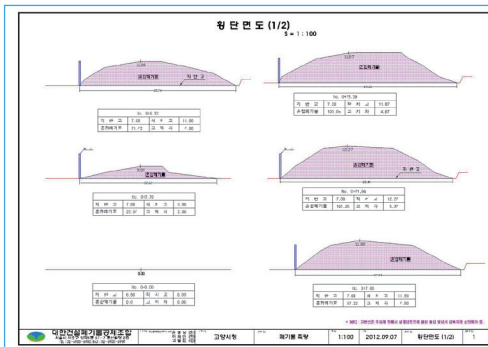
횡 단 면 도 (1/2)

S = 1 : 100

건설폐기물

지 반 고

No. 0+0.00

| 지 반 고 | 7.38 | 계 획 고 | 11.00 |
|---|---|---|---|
| 건설폐기물 | 71.72 | 고 적 고 | 7.88 |

건설폐기물

No. 0+15.39

| 지 반 고 | 7.38 | 계 획 고 | 11.87 |
|---|---|---|---|
| 건설폐기물 | 101.84 | 고 적 고 | 4.87 |

건설폐기물

No. 0+0.00

| 지 반 고 | 7.38 | 계 획 고 | 0.00 |
|---|---|---|---|
| 건설폐기물 | 23.97 | 고 적 고 | 0.00 |

건설폐기물

지 반 고

No. 0+11.96

| 지 반 고 | 7.38 | 계 획 고 | 12.37 |
|---|---|---|---|
| 건설폐기물 | 101.26 | 고 적 고 | 5.0 |

No. 0+0.00

| 지 반 고 | 6.50 | 계 획 고 | 0.00 |
|---|---|---|---|
| 건설폐기물 | 0.0 | 고 적 고 | 0.00 |

No. 3+7.65

| 지 반 고 | 7.48 | 계 획 고 | 11.50 |
|---|---|---|---|
| 건설폐기물 | 47.22 | 고 적 고 | 7.50 |

대한건설폐기물공제조합

고양시청 | 폐기물 측량 | 1:100 | 2012.09.07 | 횡단면도 (1/2) | 1